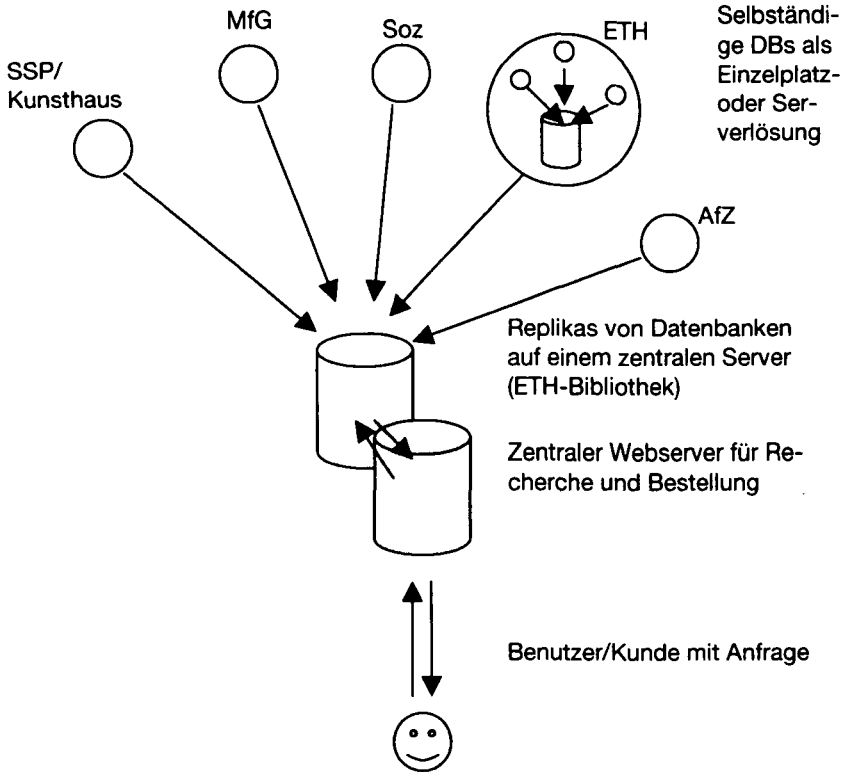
MfG

Soz

ETH

Selbständige DBs als Einzelplatz- oder Serverlösung

SSP/ Kunsthaus

AfZ

Replikas von Datenbanken auf einem zentralen Server (ETH-Bibliothek)

Zentraler Webserver für Recherche und Bestellung

Benutzer/Kunde mit Anfrage